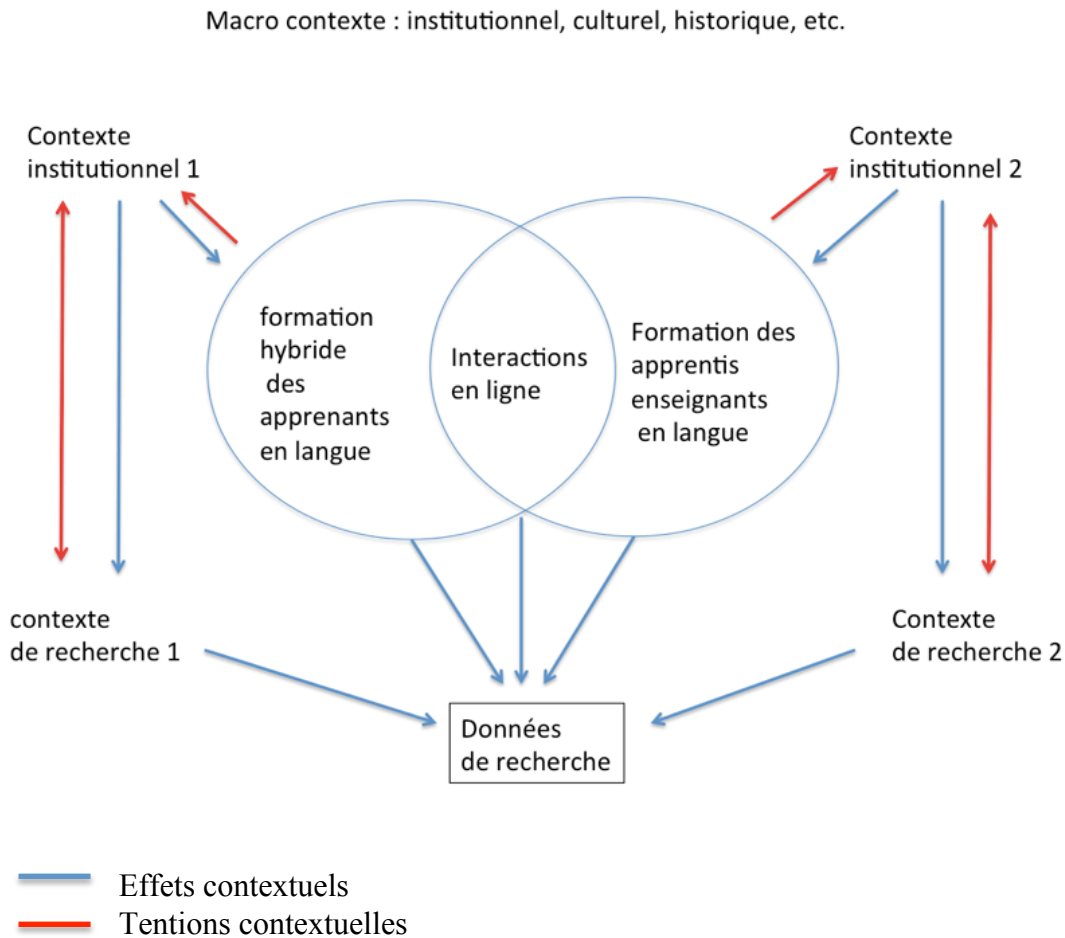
Macro contexte : institutionnel, culturel, historique, etc.

Contexte institutionnel 1

Contexte institutionnel 2

formation hybride des apprenants en langue

Interactions en ligne

Formation des apprentis enseignants en langue

contexte de recherche 1

Contexte de recherche 2

Données de recherche

Effets contextuels

Tentions contextuelles